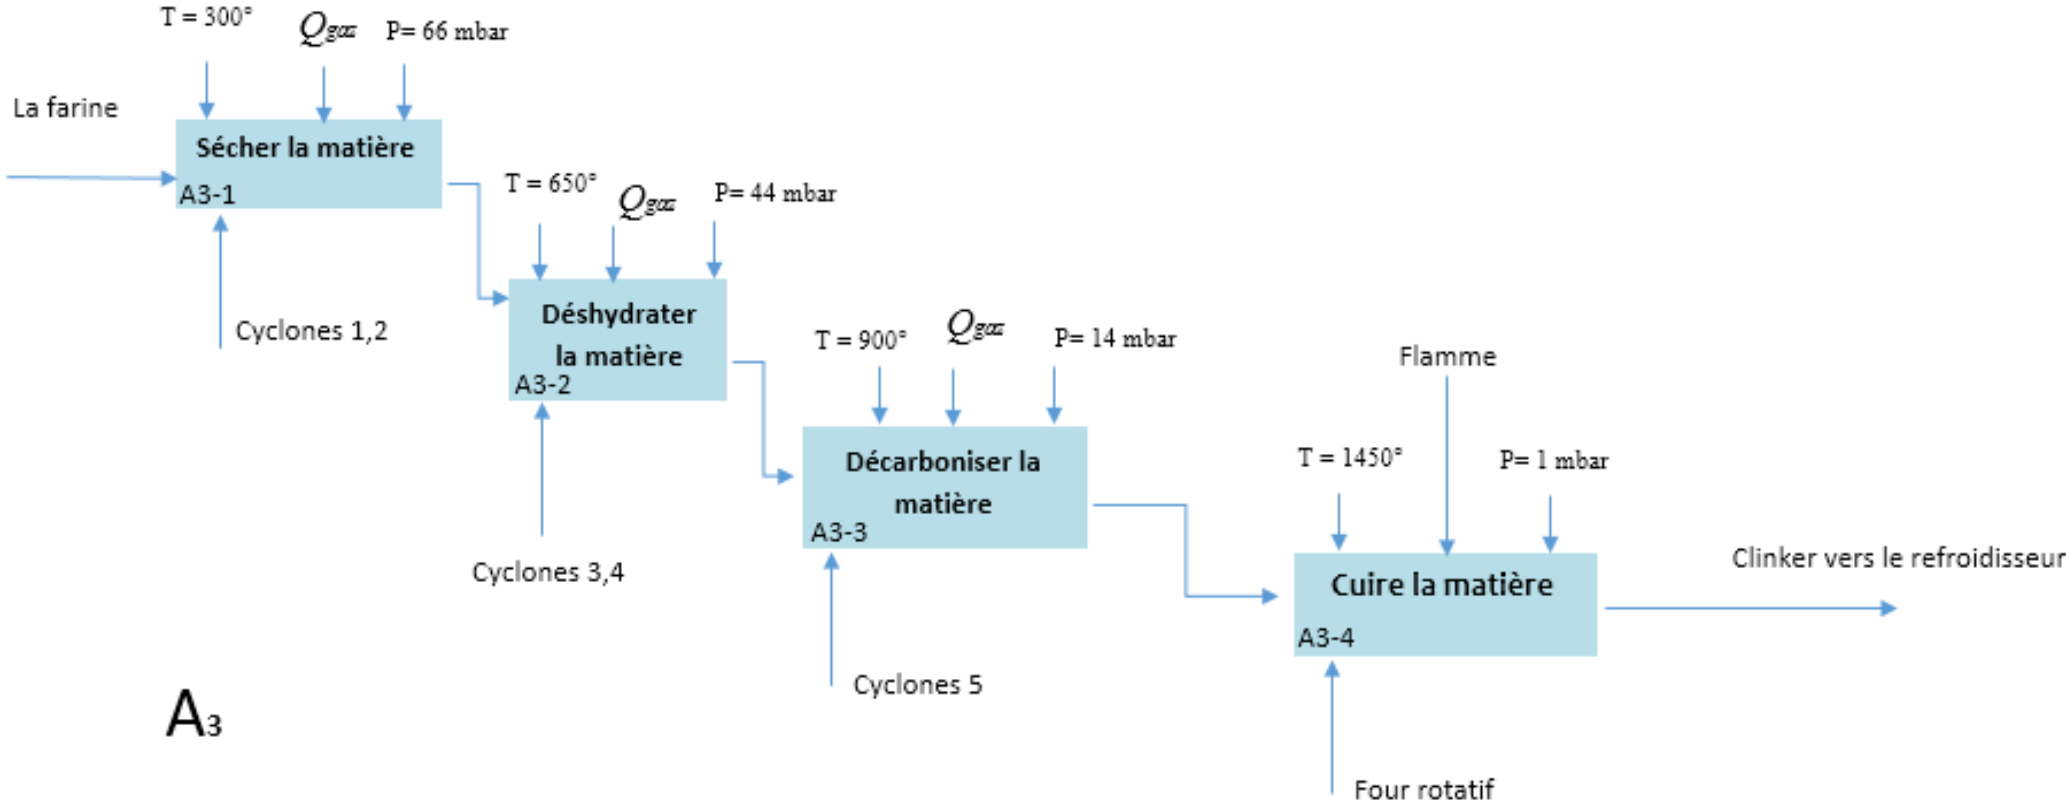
T = 300°
$Q_{gaz}$
P= 66 mbar
La farine
Sécher la matière
A3-1
Cyclones 1,2
T = 650°
$Q_{gaz}$
P= 44 mbar
Déshydrater la matière
A3-2
Cyclones 3,4
T = 900°
$Q_{gaz}$
P= 14 mbar
Décarboniser la matière
A3-3
Cyclones 5
Flamme
T = 1450°
P= 1 mbar
Cuire la matière
A3-4
Clinker vers le refroidisseur
Four rotatif
A3